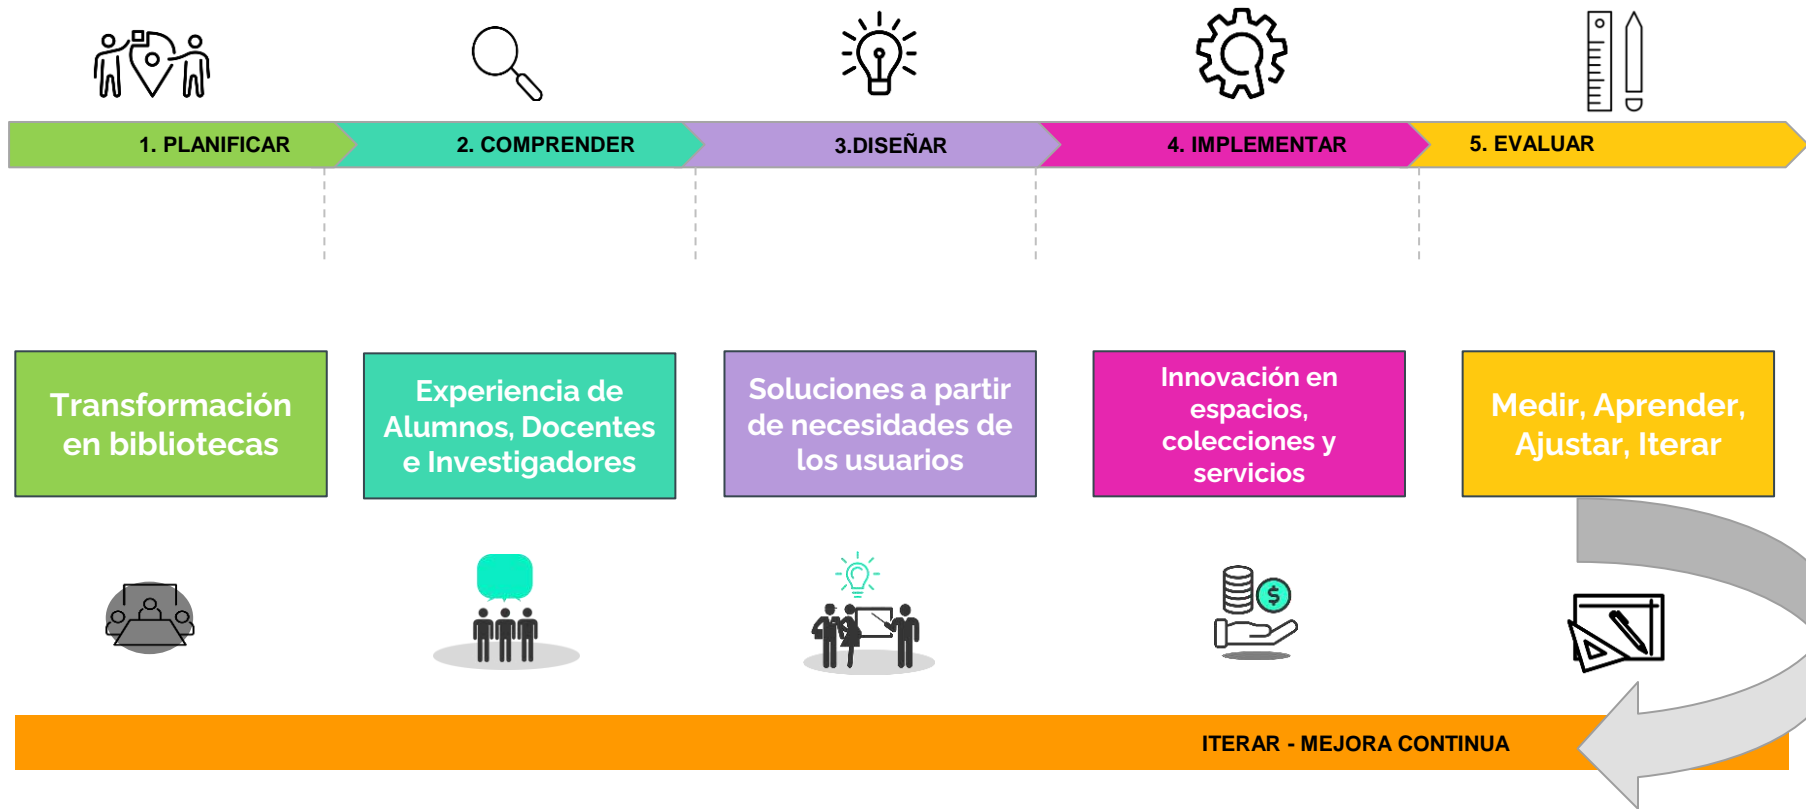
1. PLANIFICAR

2. COMPRENDER

3.DISEÑAR

4. IMPLEMENTAR

5. EVALUAR

Transformación en bibliotecas

Experiencia de Alumnos, Docentes e Investigadores

Soluciones a partir de necesidades de los usuarios

Innovación en espacios, colecciones y servicios

Medir, Aprender, Ajustar, Iterar

ITERAR - MEJORA CONTINUA